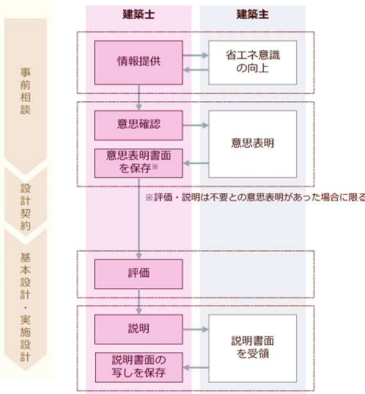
建築士

建築主

事前相談

情報提供

省エネ意識の向上

意思確認

意思表明

意思表明書面を保存※

※評価・説明は不要との意思表明があった場合に限る

設計契約

基本設計・実施設計

評価

説明

説明書面を受領

説明書面の写しを保存